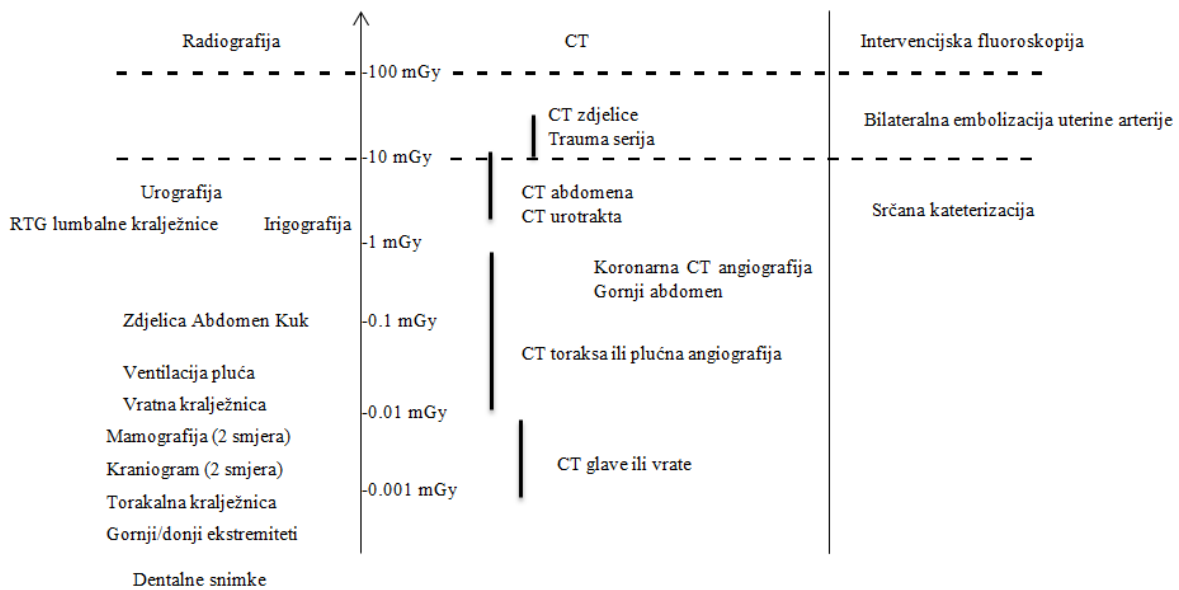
Radiografija

CT

Intervencijska fluoroskopija

-100 mGy

CT zdjelice
Trauma serija

Bilateralna embolizacija uterine arterije

-10 mGy

Urografija

CT abdomena
CT urotrakta

RTG lumbalne kralježnice

Irigografija

Srčana kateterizacija

-1 mGy

Koronarna CT angiografija
Gornji abdomen

Zdjelica Abdomen Kuk

-0.1 mGy

CT toraksa ili plućna angiografija

Ventilacija pluća

Vratna kralježnica

-0.01 mGy

Mamografija (2 smjera)

Kraniogram (2 smjera)

CT glave ili vrate

-0.001 mGy

Torakalna kralježnica

Gornji/donji ekstremiteti

Dentalne snimke